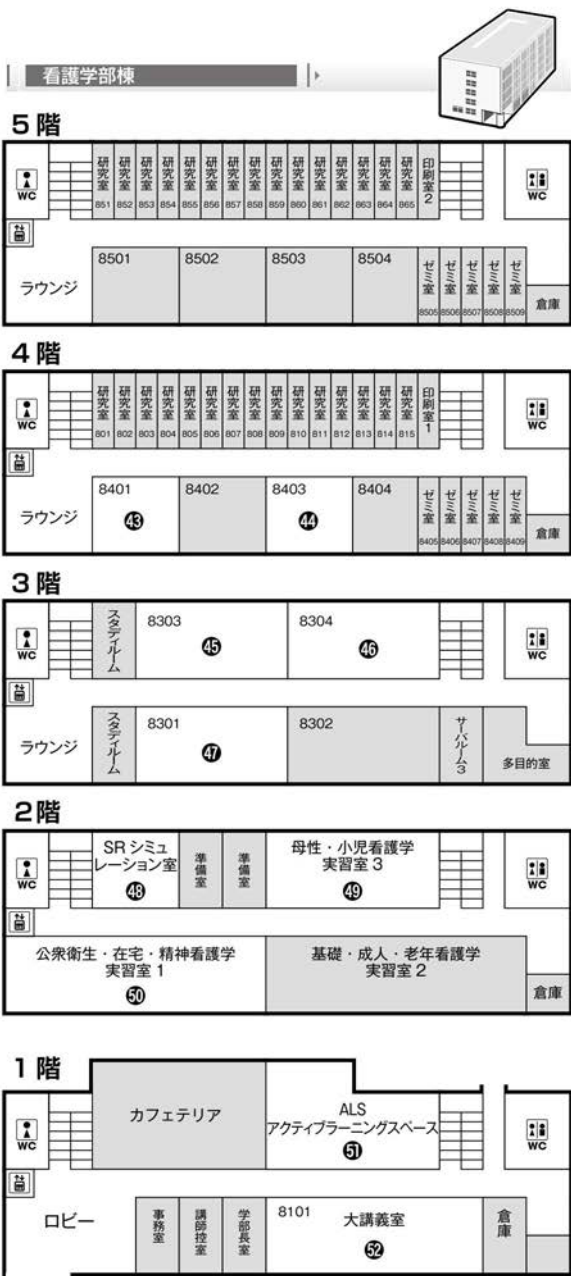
看護学部棟

5階

WC

研究室 851
研究室 852
研究室 853
研究室 854
研究室 855
研究室 856
研究室 857
研究室 858
研究室 859
研究室 860
研究室 861
研究室 862
研究室 863
研究室 864
研究室 865
印刷室2

WC

ラウンジ
8501
8502
8503
8504
ゼミ室 8505
ゼミ室 8506
ゼミ室 8507
ゼミ室 8508
ゼミ室 8509
倉庫

4階

WC

研究室 801
研究室 802
研究室 803
研究室 804
研究室 805
研究室 806
研究室 807
研究室 808
研究室 809
研究室 810
研究室 811
研究室 812
研究室 813
研究室 814
研究室 815
印刷室1

WC

ラウンジ
8401 ㊸
8402
8403 ㊹
8404
ゼミ室 8405
ゼミ室 8406
ゼミ室 8407
ゼミ室 8408
ゼミ室 8409
倉庫

3階

WC
スタディルーム
8303 ㊺
8304 ㊻
WC

ラウンジ
スタディルーム
8301 ㊼
8302
サブルーム3
多目的室

2階

WC
SRシミュレーション室 ㊽
準備室
準備室
母性・小児看護学実習室3 ㊾
WC

公衆衛生・在宅・精神看護学実習室1 ㊿
基礎・成人・老年看護学実習室2
倉庫

1階

WC
カフェテリア
ALS アクティブラーニングスペース 51
WC

ロビー
事務室
講師控室
学部長室
8101
大講義室 52
倉庫